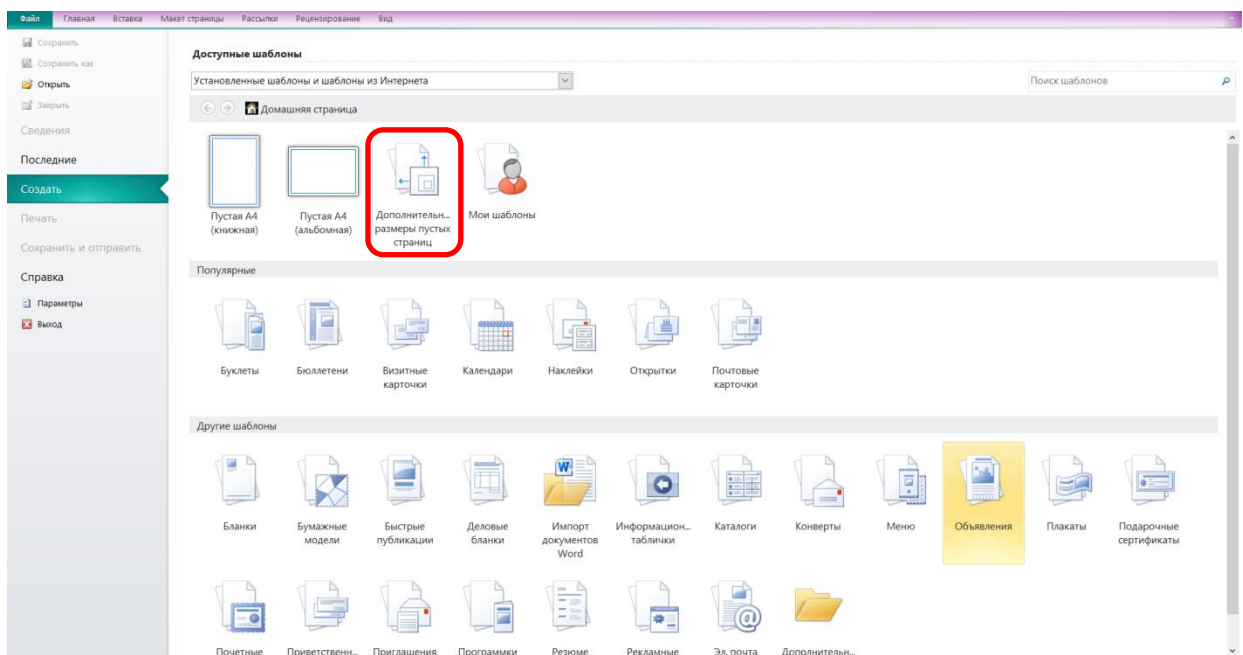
Файл Главная Вставка Макет страницы Рассылки Рецензирование Вид

Сохранить
Сохранить как
Открыть
Закрыть
Сведения
Последние
Создать
Печать
Сохранить и отправить
Справка
Параметры
Выход

Доступные шаблоны

Установленные шаблоны и шаблоны из Интернета

Поиск шаблонов

Домашняя страница

Пустая A4 (книжная)
Пустая A4 (альбомная)
Дополнительн... размеры пустых страниц
Мои шаблоны

Популярные

Буклеты
Бюллетени
Визитные карточки
Календари
Наклейки
Открытки
Почтовые карточки

Другие шаблоны

Бланки
Бумажные модели
Быстрые публикации
Деловые бланки
Импорт документов Word
Информацион... таблички
Каталоги
Конверты
Меню
Объявления
Плакаты
Подарочные сертификаты

Почетные
Приветственн...
Приглашения
Программки
Резюме
Рекламные
Эл. почта
Дополнительн...